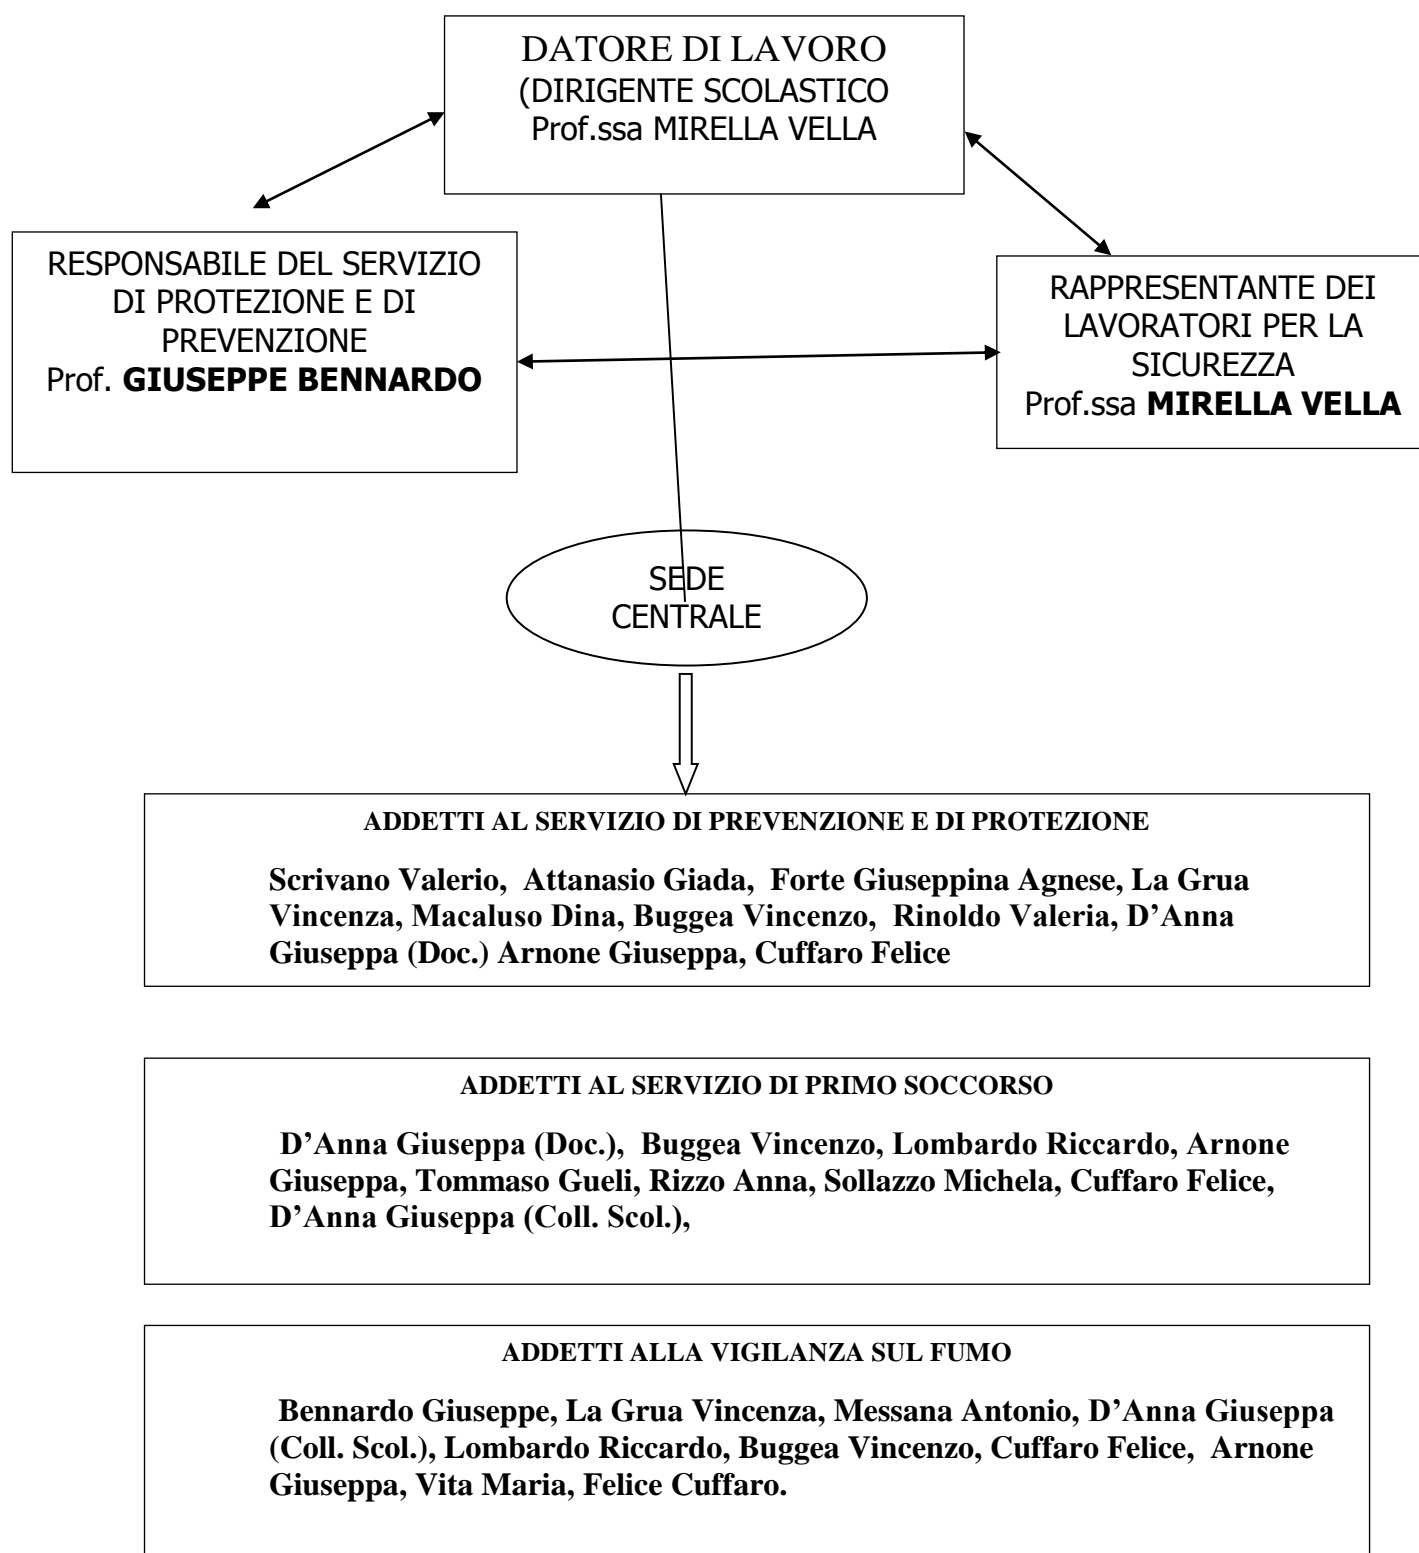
DATORE DI LAVORO
(DIRIGENTE SCOLASTICO
Prof.ssa MIRELLA VELLA

RESPONSABILE DEL SERVIZIO DI PROTEZIONE E DI PREVENZIONE
Prof. **GIUSEPPE BENNARDO**

RAPPRESENTANTE DEI LAVORATORI PER LA SICUREZZA
Prof.ssa **MIRELLA VELLA**

SEDE CENTRALE

**ADDETTI AL SERVIZIO DI PREVENZIONE E DI PROTEZIONE**

**Scrivano Valerio, Attanasio Giada, Forte Giuseppina Agnese, La Grua Vincenza, Macaluso Dina, Buggea Vincenzo, Rinoldo Valeria, D'Anna Giuseppa (Doc.) Arnone Giuseppa, Cuffaro Felice**

**ADDETTI AL SERVIZIO DI PRIMO SOCCORSO**

**D'Anna Giuseppa (Doc.), Buggea Vincenzo, Lombardo Riccardo, Arnone Giuseppa, Tommaso Gueli, Rizzo Anna, Sollazzo Michela, Cuffaro Felice, D'Anna Giuseppa (Coll. Scol.),**

**ADDETTI ALLA VIGILANZA SUL FUMO**

**Bennardo Giuseppe, La Grua Vincenza, Messana Antonio, D'Anna Giuseppa (Coll. Scol.), Lombardo Riccardo, Buggea Vincenzo, Cuffaro Felice, Arnone Giuseppa, Vita Maria, Felice Cuffaro.**